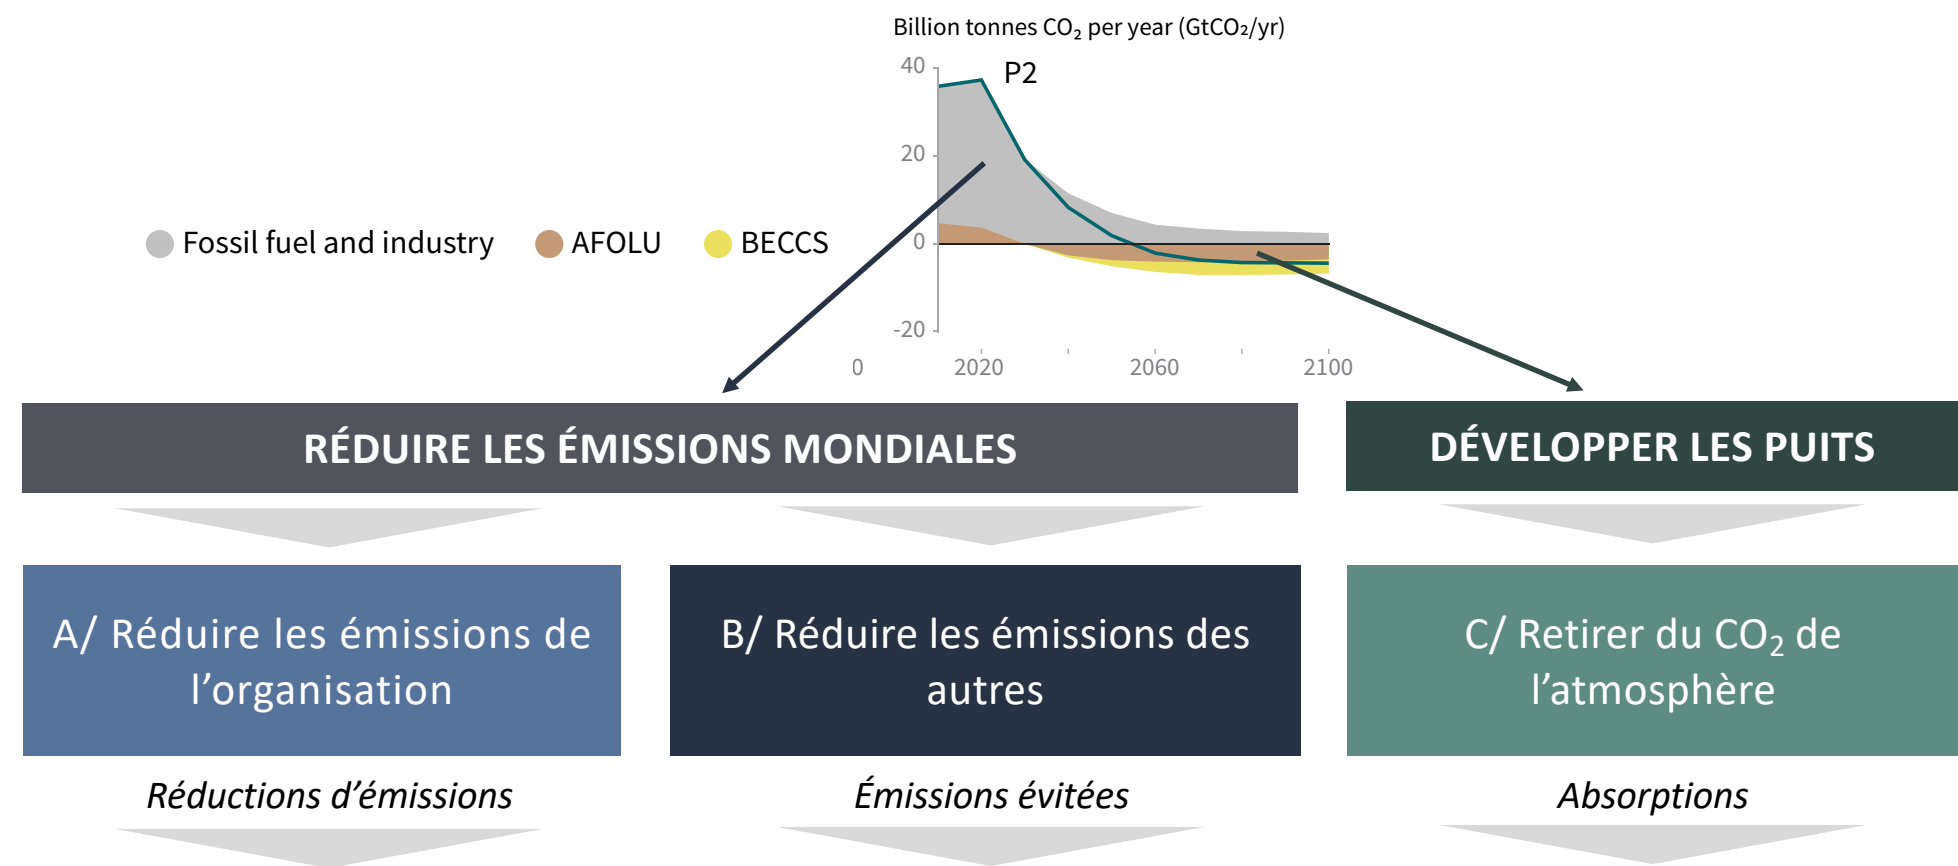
Billion tonnes $CO_2$ per year ($GtCO_2/yr$)

40

P2

20

0

-20

0

2020

2060

2100

Fossil fuel and industry

AFOLU

BECCS

RÉDUIRE LES ÉMISSIONS MONDIALES

DÉVELOPPER LES PUITS

A/ Réduire les émissions de l'organisation

B/ Réduire les émissions des autres

C/ Retirer du $CO_2$ de l'atmosphère

*Réductions d'émissions*

*Émissions évitées*

*Absorptions*